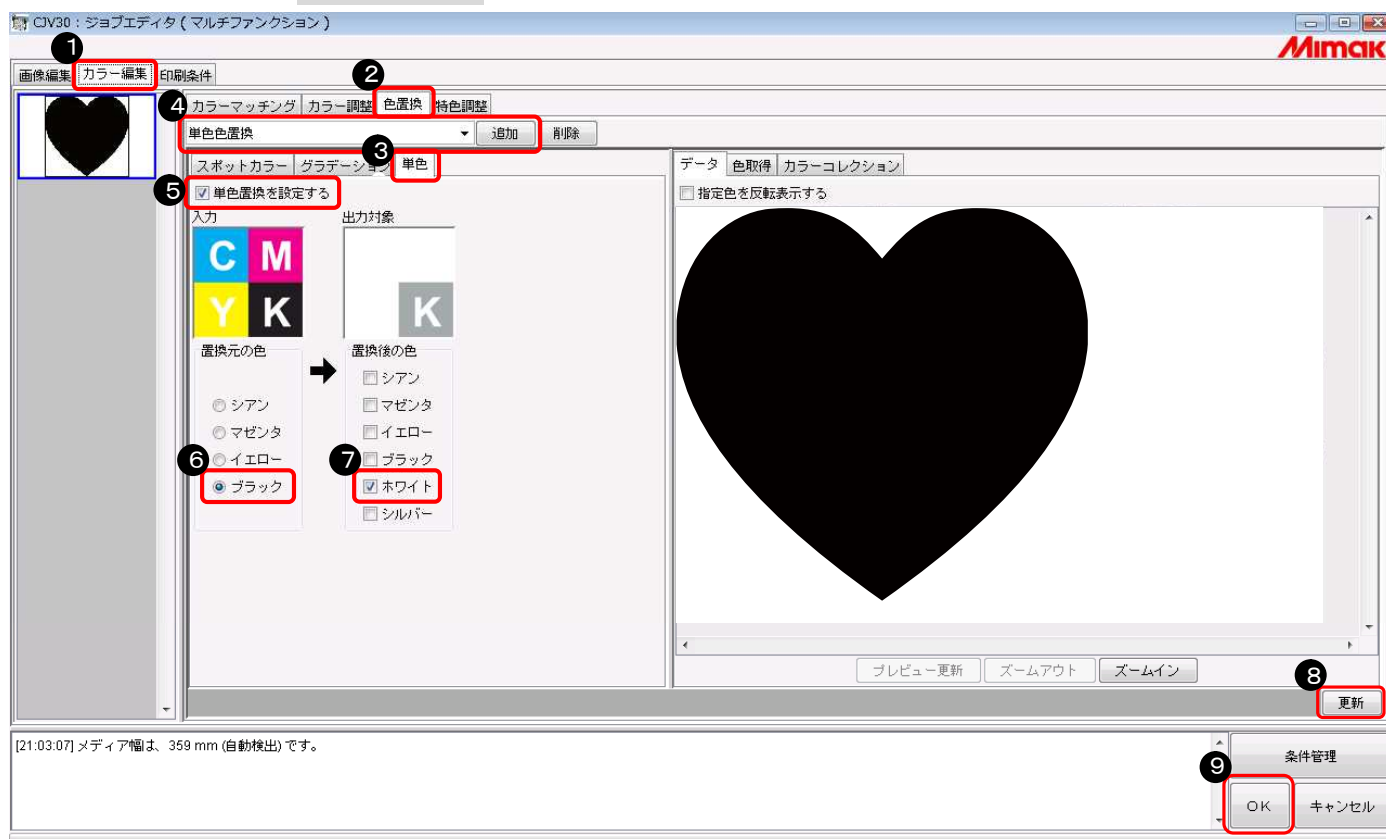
CJV30：ジョブエディタ（マルチファンクション）

Mimak

1
画像編集 カラー編集 印刷条件

2
4 カラーマッチング カラー調整 色置換 特色調整

単色色置換 追加 削除

3
スポットカラー グラデーション 単色

5 単色置換を設定する

入力
C M
Y K

出力対象
K

置換元の色
シアン
マゼンタ
イエロー
6 ブラック

置換後の色
シアン
マゼンタ
イエロー
ブラック
7 ホワイト
シルバー

データ 色取得 カラーコレクション
指定色を反転表示する

プレビュー更新 ズームアウト ズームイン

8
更新

[21:03:07] メディア幅は、359 mm (自動検出) です。

条件管理
9
OK キャンセル